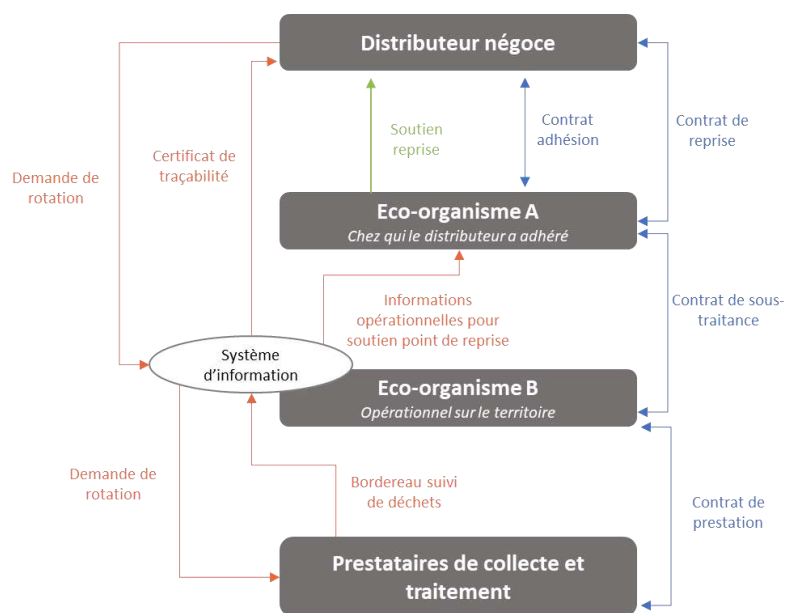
Distributeur négoce

Demande de rotation

Certificat de traçabilité

Soutien reprise

Contrat adhésion

Contrat de reprise

Eco-organisme A
Chez qui le distributeur a adhéré

Informations opérationnelles pour soutien point de reprise

Contrat de sous-traitance

Système d'information

Eco-organisme B
Opérationnel sur le territoire

Demande de rotation

Bordereau suivi de déchets

Contrat de prestation

Prestataires de collecte et traitement